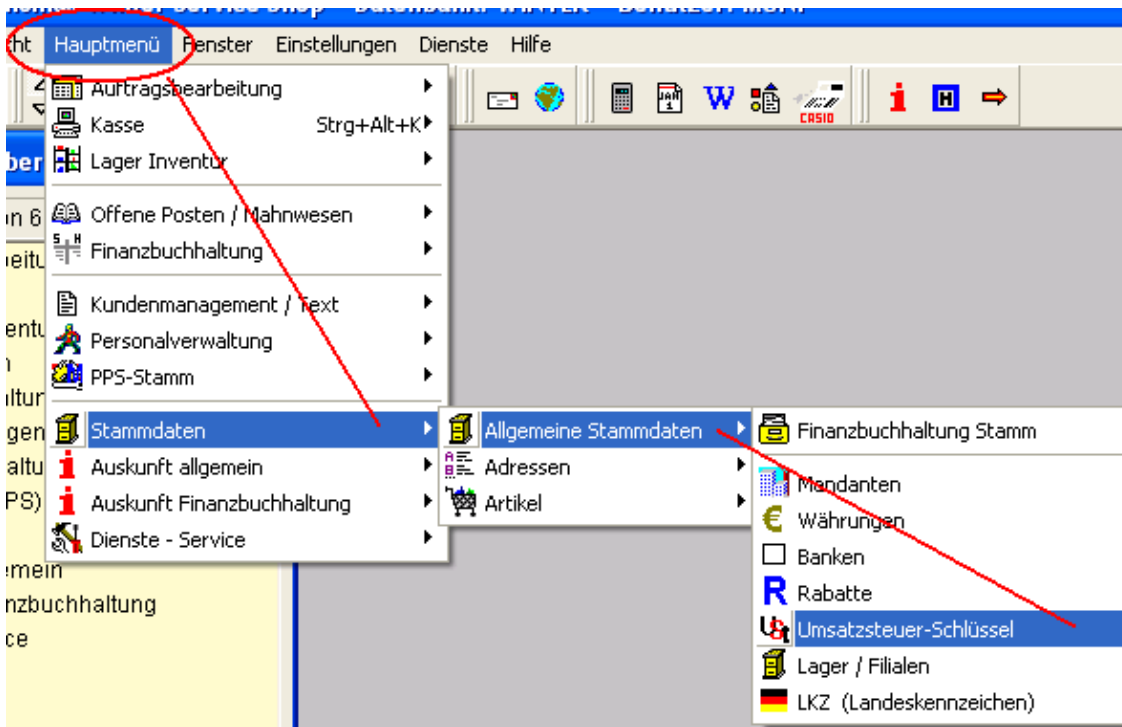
cht Hauptmenü Fenster Einstellungen Dienste Hilfe

Auftragsbearbeitung
Kasse Strg+Alt+K
Lager Inventur
Offene Posten / Mahnwesen
Finanzbuchhaltung
Kundenmanagement / Text
Personalverwaltung
PPS-Stamm
Stammdaten
Auskunft allgemein
Auskunft Finanzbuchhaltung
Dienste - Service

Allgemeine Stammdaten
Adressen
Artikel

Finanzbuchhaltung Stamm
Mandanten
Währungen
Banken
Rabatte
Umsatzsteuer-Schlüssel
Lager / Filialen
LKZ (Landeskennzeichen)

W
CASIO

ber
on 6
beitu
entu
n
altur
gen
altu
PS)
emein
nzbuchhaltung
ce